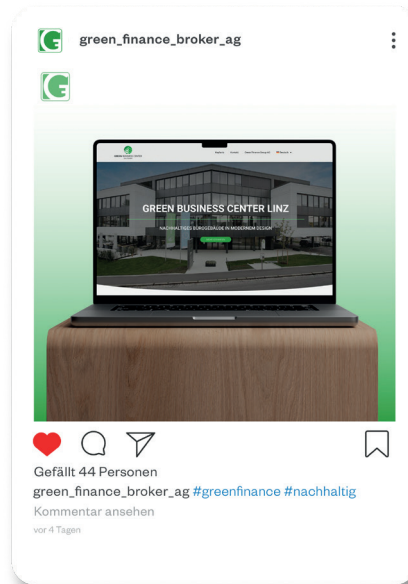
green_finance_broker_ag

GREEN BUSINESS CENTER LINZ

NACHHALTIGES BÜROGEBÄUDE IN MODERNEM DESIGN

Gefällt 44 Personen

green_finance_broker_ag #greenfinance #nachhaltig

Kommentar ansehen

vor 4 Tagen